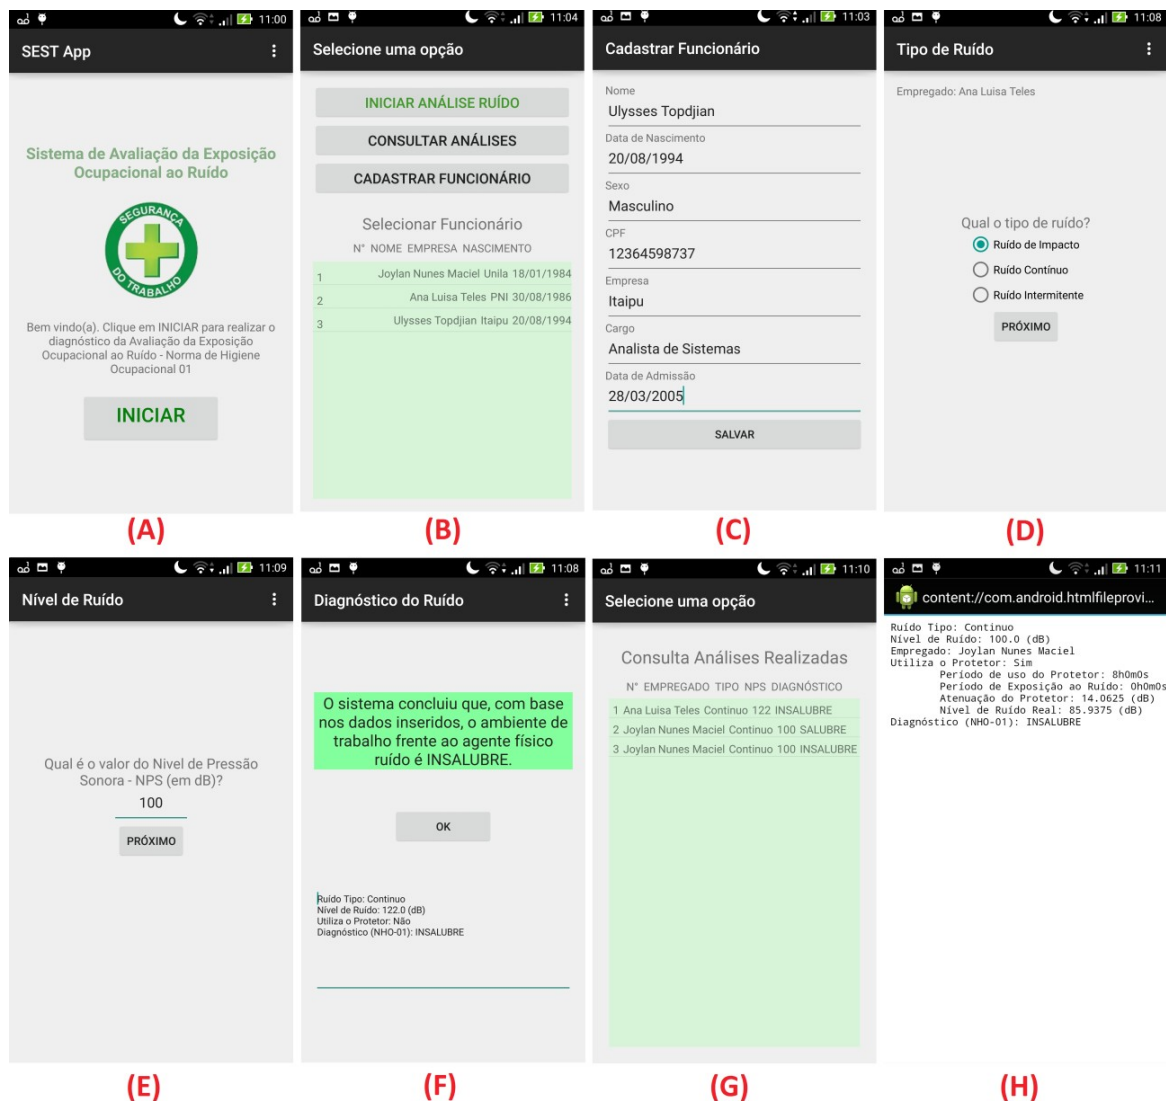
11:00
SEST App

Sistema de Avaliação da Exposição Ocupacional ao Ruído

SEGURANÇA DO TRABALHO

Bem vindo(a). Clique em INICIAR para realizar o diagnóstico da Avaliação da Exposição Ocupacional ao Ruído - Norma de Higiene Ocupacional 01

INICIAR

(A)

11:04
Selecione uma opção

INICIAR ANÁLISE RUÍDO
CONSULTAR ANÁLISES
CADASTRAR FUNCIONÁRIO

Selecionar Funcionário

N° NOME EMPRESA NASCIMENTO
1 Joylan Nunes Maciel Unila 18/01/1984
2 Ana Luisa Teles PNI 30/08/1986
3 Ulysses Topdjian Itaipu 20/08/1994

(B)

11:03
Cadastrar Funcionário

Nome
Ulysses Topdjian
Data de Nascimento
20/08/1994
Sexo
Masculino
CPF
12364598737
Empresa
Itaipu
Cargo
Analista de Sistemas
Data de Admissão
28/03/2005

SALVAR

(C)

11:08
Tipo de Ruído

Empregado: Ana Luisa Teles

Qual o tipo de ruído?
Ruído de Impacto
Ruído Contínuo
Ruído Intermitente

PRÓXIMO

(D)

11:09
Nível de Ruído

Qual é o valor do Nível de Pressão Sonora - NPS (em dB)?
100

PRÓXIMO

(E)

11:08
Diagnóstico do Ruído

O sistema concluiu que, com base nos dados inseridos, o ambiente de trabalho frente ao agente físico ruído é INSALUBRE.

OK

Ruído Tipo: Continuo
Nível de Ruído: 122.0 (dB)
Utiliza o Protetor: Não
Diagnóstico (NHO-01): INSALUBRE

(F)

11:10
Selecione uma opção

Consulta Análises Realizadas

N° EMPREGADO TIPO NPS DIAGNÓSTICO
1 Ana Luisa Teles Continuo 122 INSALUBRE
2 Joylan Nunes Maciel Continuo 100 SALUBRE
3 Joylan Nunes Maciel Continuo 100 INSALUBRE

(G)

11:11
content://com.android.htmlfileprovi...

Ruído Tipo: Continuo
Nível de Ruído: 100.0 (dB)
Empregado: Joylan Nunes Maciel
Utiliza o Protetor: Sim
Período de uso do Protetor: 8h0m0s
Período de Exposição ao Ruído: 0h0m0s
Atenuação do Protetor: 14.0625 (dB)
Nível de Ruído Real: 85.9375 (dB)
Diagnóstico (NHO-01): INSALUBRE

(H)